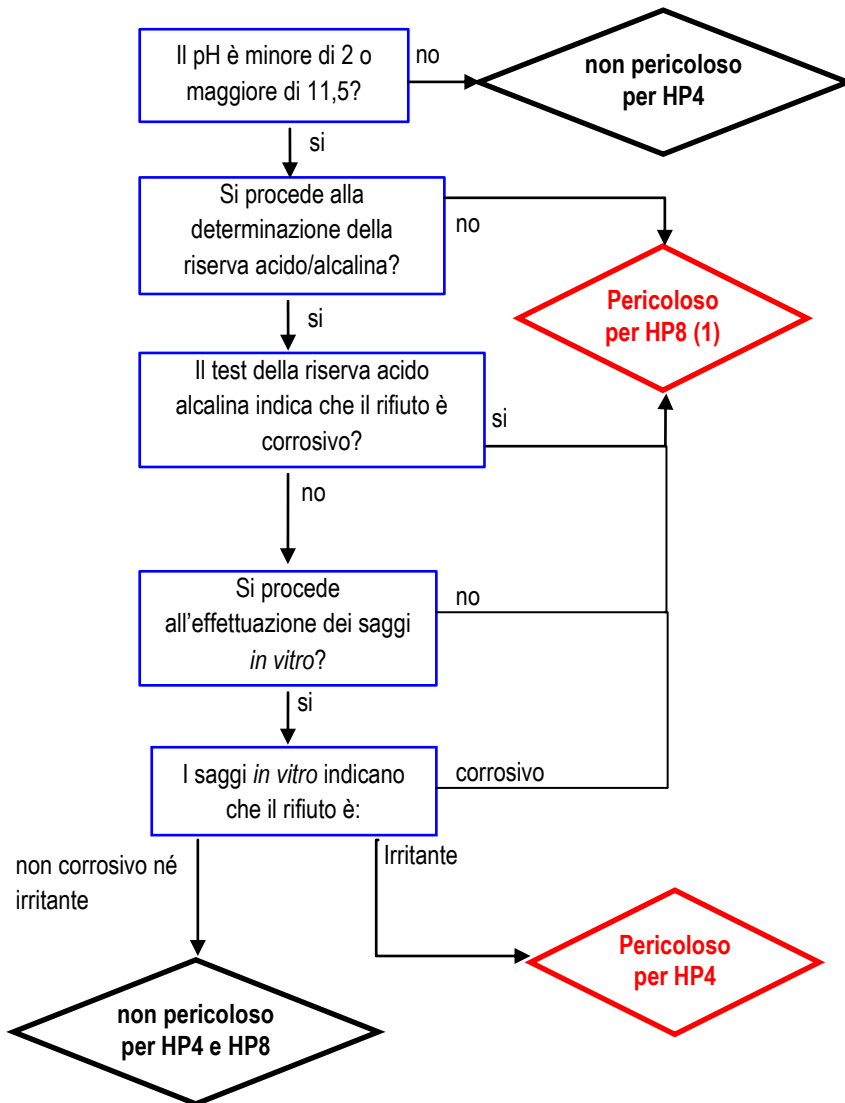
Il pH è minore di 2 o maggiore di 11,5?

no

non pericoloso per HP4

si

Si procede alla determinazione della riserva acido/alcalina?

no

Pericoloso per HP8 (1)

si

Il test della riserva acido alcalina indica che il rifiuto è corrosivo?

si

no

Si procede all'effettuazione dei saggi *in vitro*?

no

si

I saggi *in vitro* indicano che il rifiuto è:

corrosivo

non corrosivo né irritante

Irritante

Pericoloso per HP4

non pericoloso per HP4 e HP8